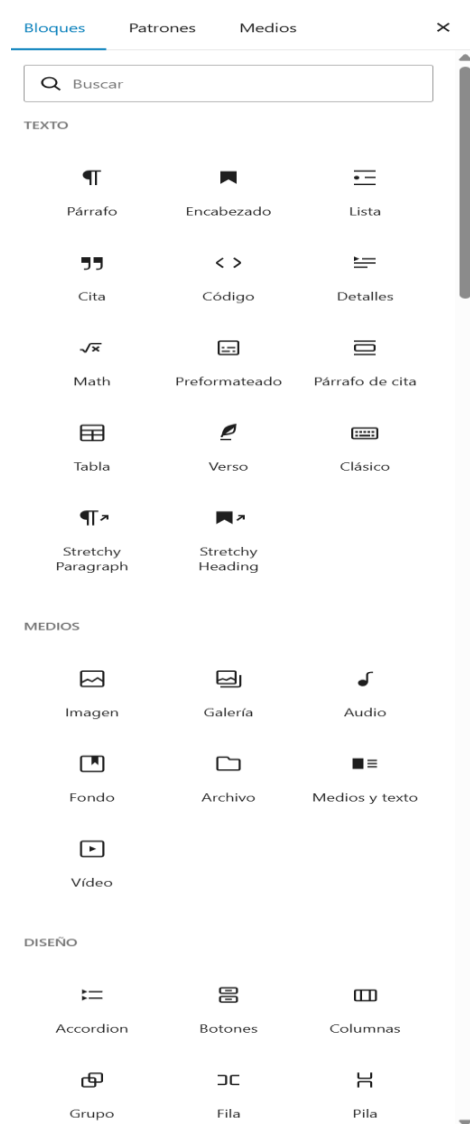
Bloques Patrones Medios ×

Buscar

TEXTO

Párrafo
Encabezado
Lista
Cita
Código
Detalles
Math
Preformateado
Párrafo de cita
Tabla
Verso
Clásico
Stretchy Paragraph
Stretchy Heading

MEDIOS

Imagen
Galería
Audio
Fondo
Archivo
Medios y texto
Vídeo

DISEÑO

Accordion
Botones
Columnas
Grupo
Fila
Pila